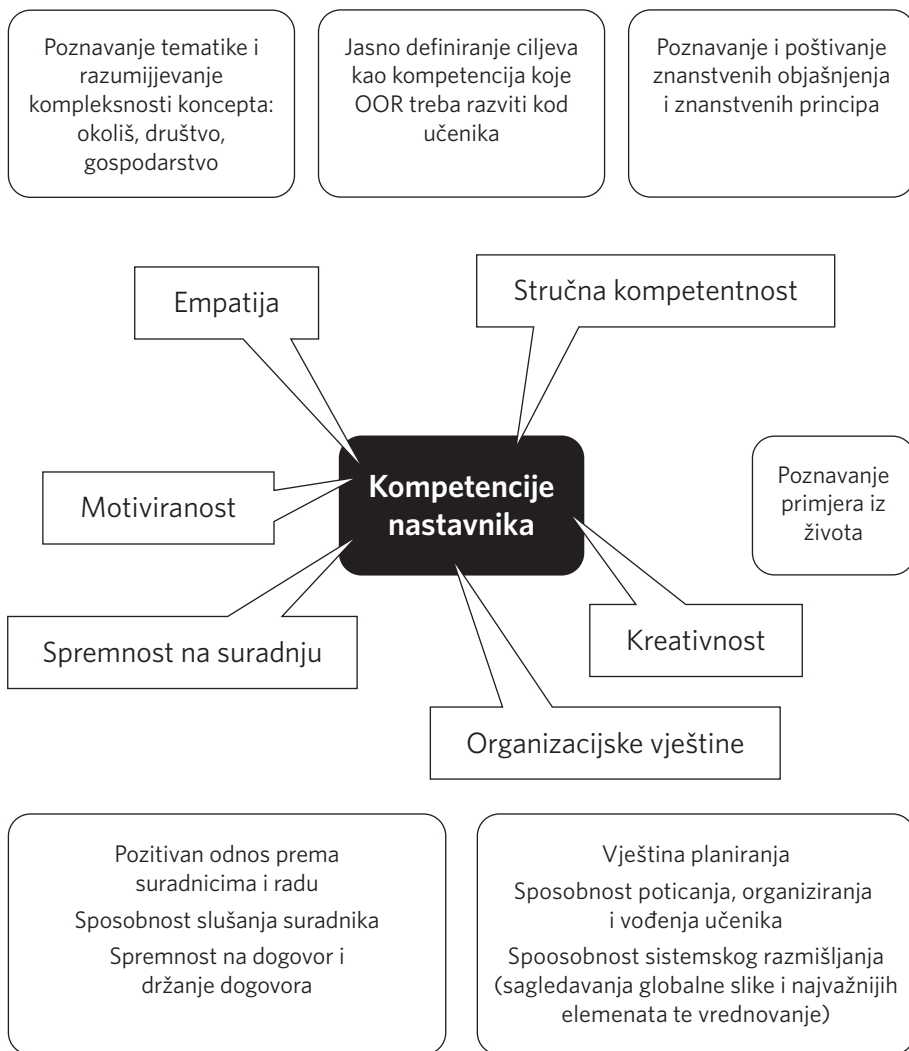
Poznavanje tematike i razumijjevanje kompleksnosti koncepta: okoliš, društvo, gospodarstvo

Jasno definiranje ciljeva kao kompetencija koje OOR treba razviti kod učenika

Poznavanje i poštivanje znanstvenih objašnjenja i znanstvenih principa

Empatija

Stručna kompetentnost

Motiviranost

Kompetencije nastavnika

Poznavanje primjera iz života

Spremnost na suradnju

Kreativnost

Organizacijske vještine

Pozitivan odnos prema suradnicima i radu

Sposobnost slušanja suradnika

Spremnost na dogovor i držanje dogovora

Vještina planiranja

Sposobnost poticanja, organiziranja i vođenja učenika

Spoosobnost sistemskog razmišljanja (sagledavanja globalne slike i najvažnijih elemenata te vrednovanje)